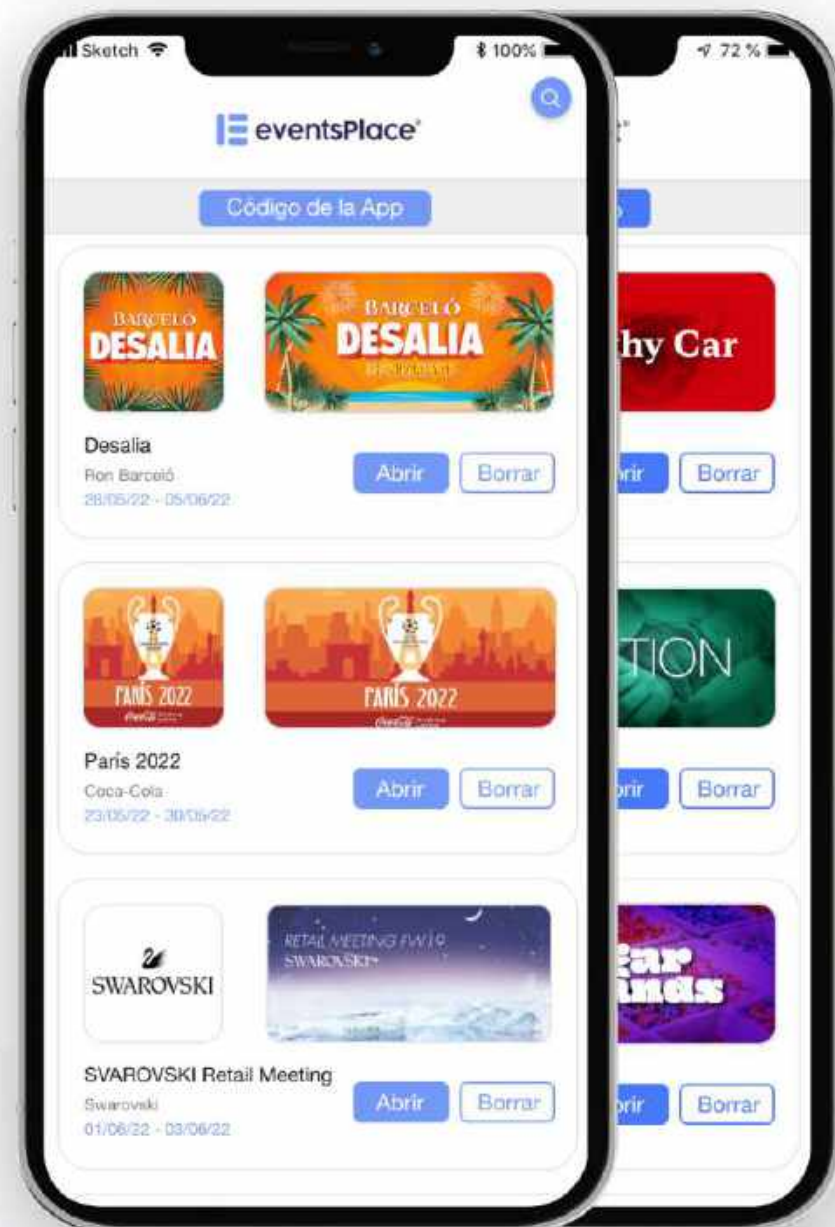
Sketch 100%

eventsPlace®

Código de la App

BARCELÓ DESALIA

BARCELÓ DESALIA

Desalia
Ron Barceló
28/05/22 - 05/06/22

Abrir Borrar

PARÍS 2022

PARÍS 2022

París 2022
Coca-Cola
23/05/22 - 30/05/22

Abrir Borrar

SWAROVSKI

RETAIL MEETING FW19
SWAROVSKI

SVAROVSKI Retail Meeting
Swarovski
01/06/22 - 03/06/22

Abrir Borrar

72 %

hy Car

rir Borrar

TION

rir Borrar

rir Borrar